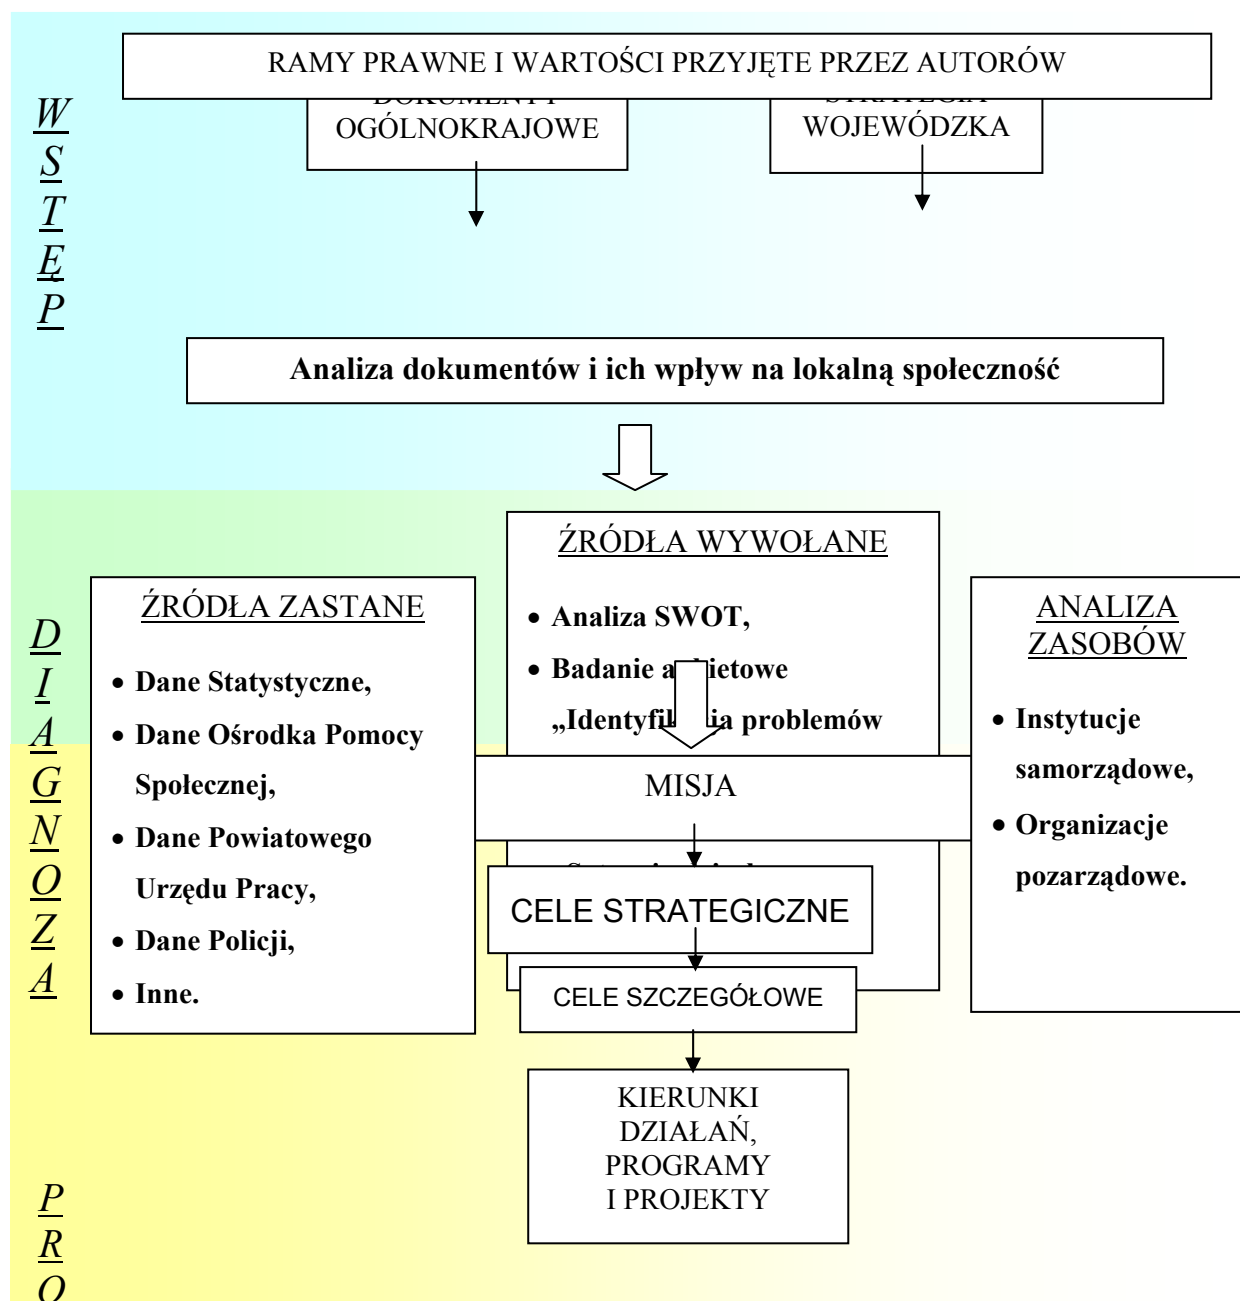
W
S
T
Ę
P

RAMY PRAWNE I WARTOŚCI PRZYJĘTE PRZEZ AUTORÓW

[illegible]
OGÓLNOKRAJOWE

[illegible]
WOJEWÓDZKA

Analiza dokumentów i ich wpływ na lokalną społeczność

D
I
A
G
N
O
Z
A

ŹRÓDŁA ZASTANE

- Dane Statystyczne,
- Dane Ośrodka Pomocy Społecznej,
- Dane Powiatowego Urzędu Pracy,
- Dane Policji,
- Inne.

ŹRÓDŁA WYWOŁANE

- Analiza SWOT,
- Badanie a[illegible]ietowe „Identyfi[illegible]ia problemów

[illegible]

ANALIZA ZASOBÓW

- Instytucje samorządowe,
- Organizacje pozarządowe.

MISJA

CELE STRATEGICZNE

CELE SZCZEGÓŁOWE

KIERUNKI DZIAŁAŃ, PROGRAMY I PROJEKTY

P
R
O